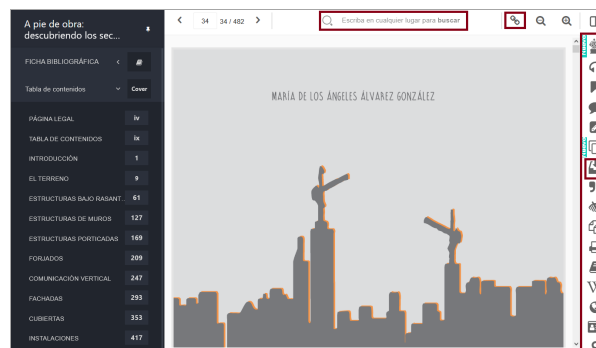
A pie de obra: descubriendo los sec...

FICHA BIBLIOGRÁFICA

Tabla de contenidos

Cover

PÁGINA LEGAL iv
TABLA DE CONTENIDOS ix
INTRODUCCIÓN 1
EL TERRENO 9
ESTRUCTURAS BAJO RASANT... 61
ESTRUCTURAS DE MUROS 127
ESTRUCTURAS PORTICADAS 169
FORJADOS 209
COMUNICACIÓN VERTICAL 247
FACHADAS 293
CUBIERTAS 353
INSTALACIONES 417

34 34 / 482

Escriba en cualquier lugar para buscar

MARÍA DE LOS ÁNGELES ÁLVAREZ GONZÁLEZ